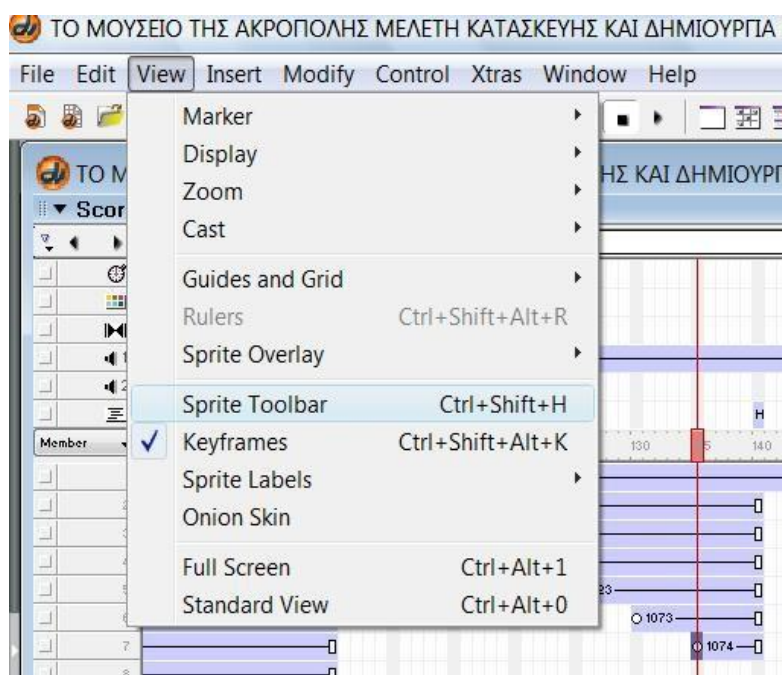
ΤΟ ΜΟΥΣΕΙΟ ΤΗΣ ΑΚΡΟΠΟΛΗΣ ΜΕΛΕΤΗ ΚΑΤΑΣΚΕΥΗΣ ΚΑΙ ΔΗΜΙΟΥΡΓΙΑ

File Edit View Insert Modify Control Xtras Window Help

ΤΟ Μ
ΗΣ ΚΑΙ ΔΗΜΙΟΥΡΓ
Scor

Marker
Display
Zoom
Cast
Guides and Grid
Rulers Ctrl+Shift+Alt+R
Sprite Overlay
Sprite Toolbar Ctrl+Shift+H
✓ Keyframes Ctrl+Shift+Alt+K
Sprite Labels
Onion Skin
Full Screen Ctrl+Alt+1
Standard View Ctrl+Alt+0

Member
130
140
H
23
1073
7
1074